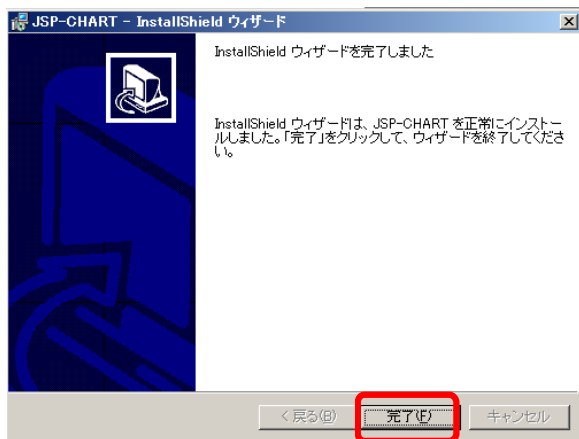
JSP-CHART - InstallShield ウィザード

InstallShield ウィザードを完了しました

InstallShield ウィザードは、JSP-CHART を正常にインストールしました。「完了」をクリックして、ウィザードを終了してください。

< 戻る(B)

完了(F)

キャンセル